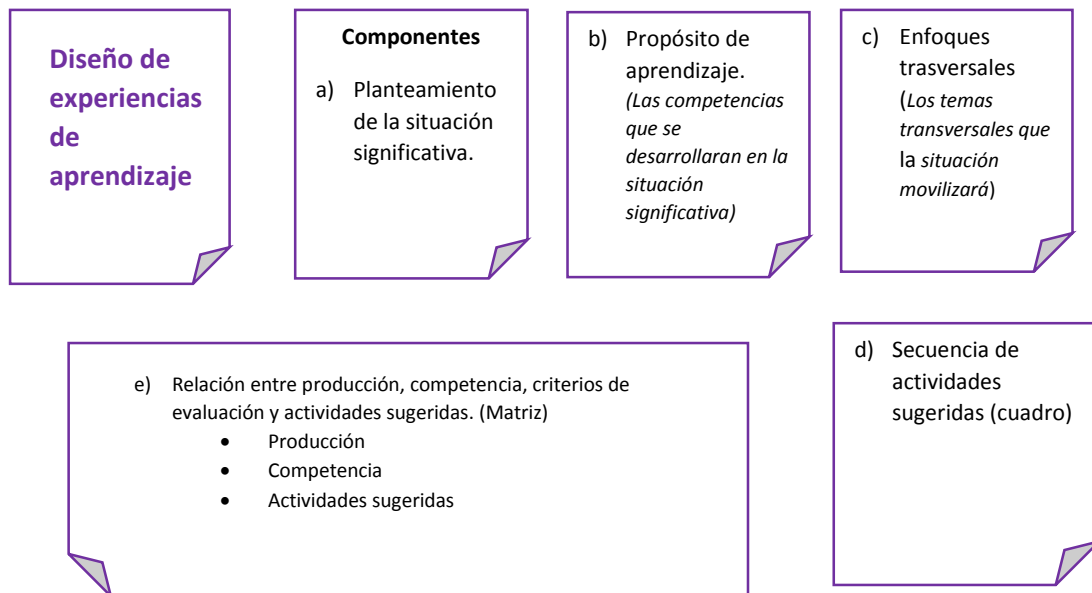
Diseño de experiencias de aprendizaje

Componentes

a) Planteamiento de la situación significativa.

b) Propósito de aprendizaje. (Las competencias que se desarrollaran en la situación significativa)

c) Enfoques trasversales (Los temas transversales que la situación movilizará)

e) Relación entre producción, competencia, criterios de evaluación y actividades sugeridas. (Matriz)
- Producción
- Competencia
- Actividades sugeridas

d) Secuencia de actividades sugeridas (cuadro)